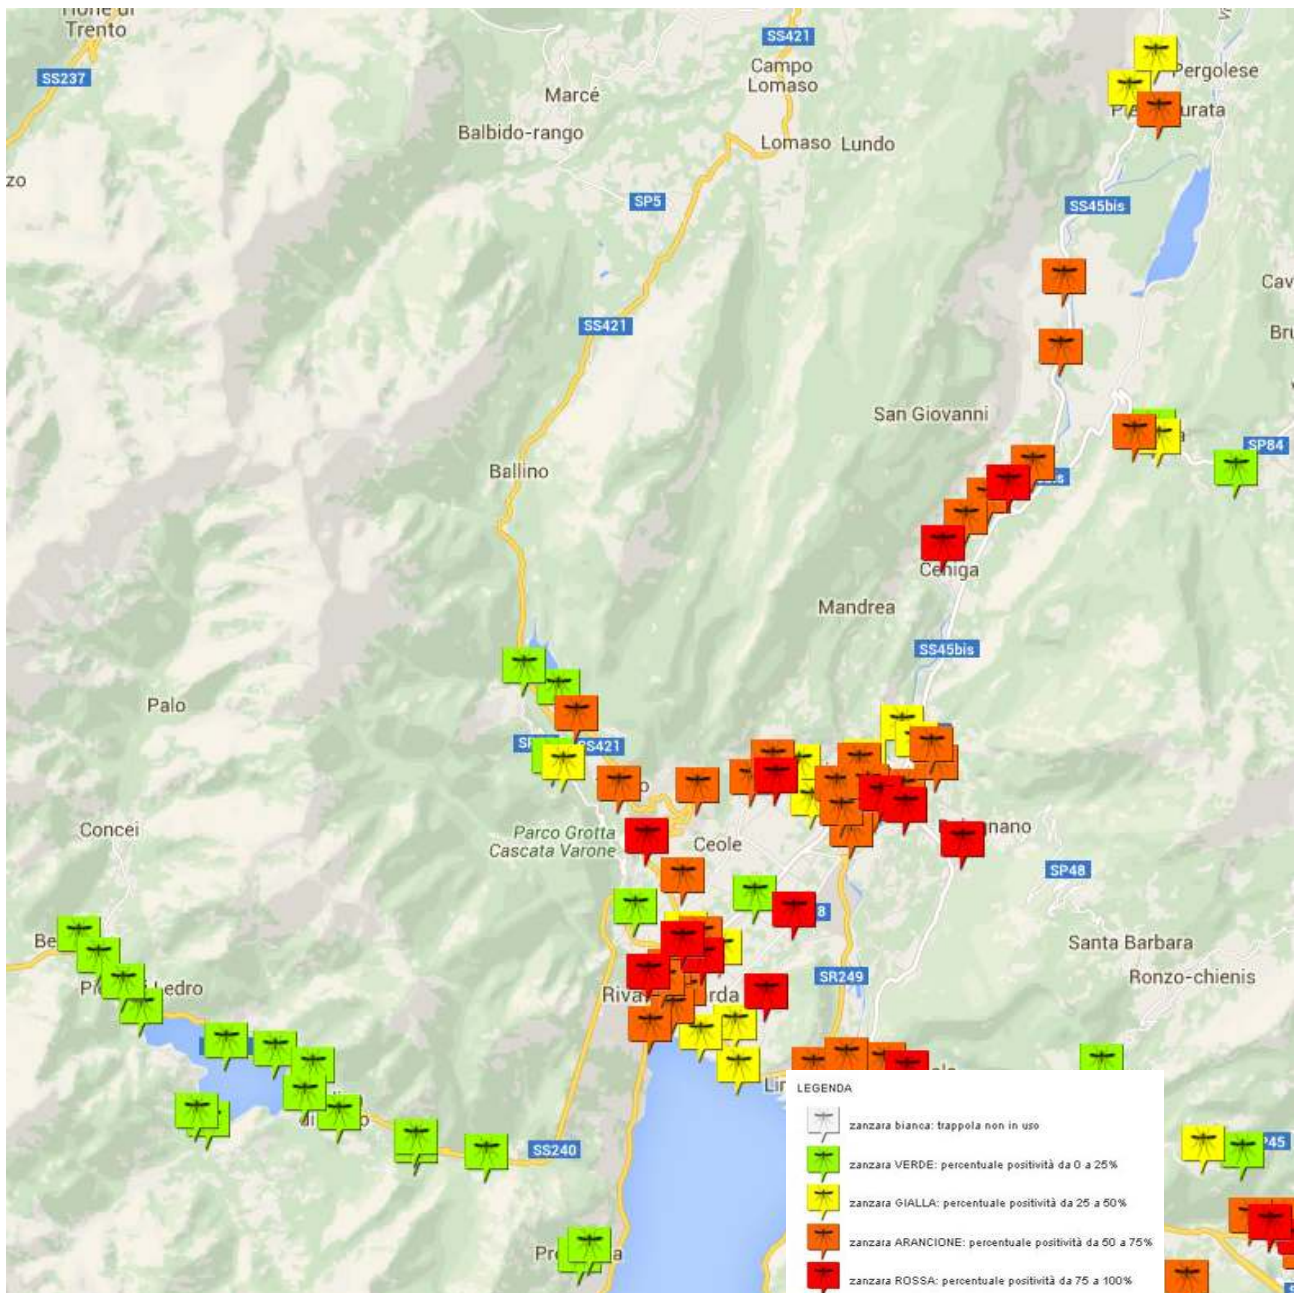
Trento
SS237
SS421
Campo Lomaso
Marcé
Balbido-rango
Lomaso Lundo
zo
SP5
Pergolese
urata
SS45bis
SS421
Cav
Bru
San Giovanni
SP84
Ballino
Ceniga
Mandrea
SS45bis
Palo
SS421
Concei
Parco Grotta Cascata Varone
Ceole
nano
SP48
Be
Ledro
Riva
rda
SR249
Santa Barbara
Ronzo-chienis
SS240
Pr
LEGENDA
zanzara bianca: trappola non in uso
zanzara VERDE: percentuale positività da 0 a 25%
zanzara GIALLA: percentuale positività da 25 a 50%
zanzara ARANCIONE: percentuale positività da 50 a 75%
zanzara ROSSA: percentuale positività da 75 a 100%